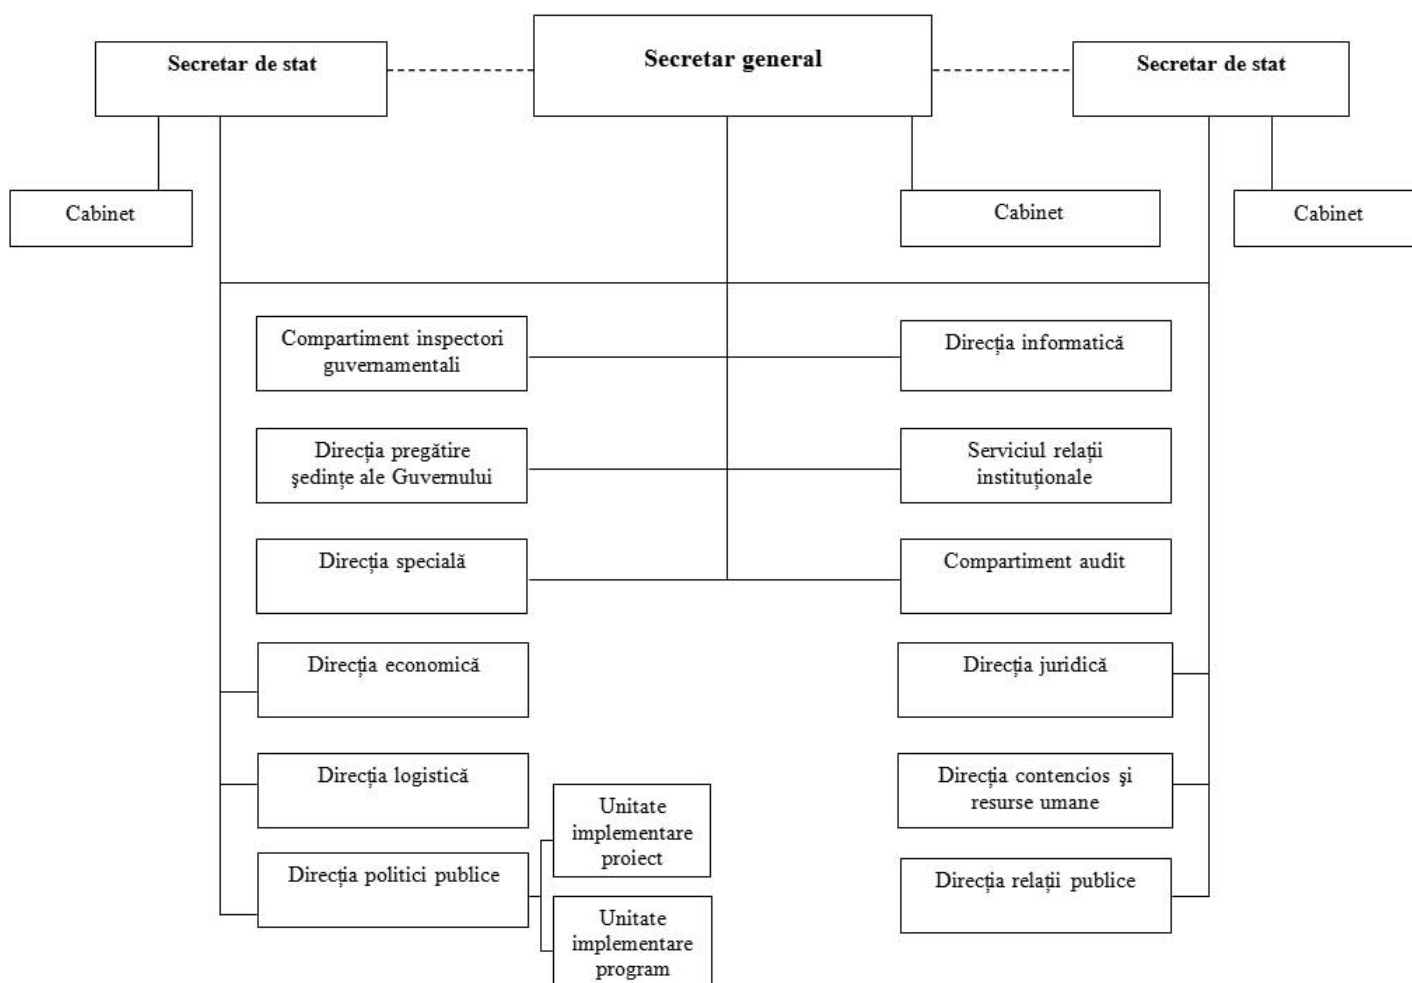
Secretar de stat

Secretar general

Secretar de stat

Cabinet

Cabinet

Cabinet

Compartiment inspectori guvernamentali

Direcția informatică

Direcția pregătire şedințe ale Guvernului

Serviciul relații instituționale

Direcția specială

Compartiment audit

Direcția economică

Direcția juridică

Direcția logistică

Direcția contencios şi resurse umane

Direcția politici publice

Unitate implementare proiect

Unitate implementare program

Direcția relații publice